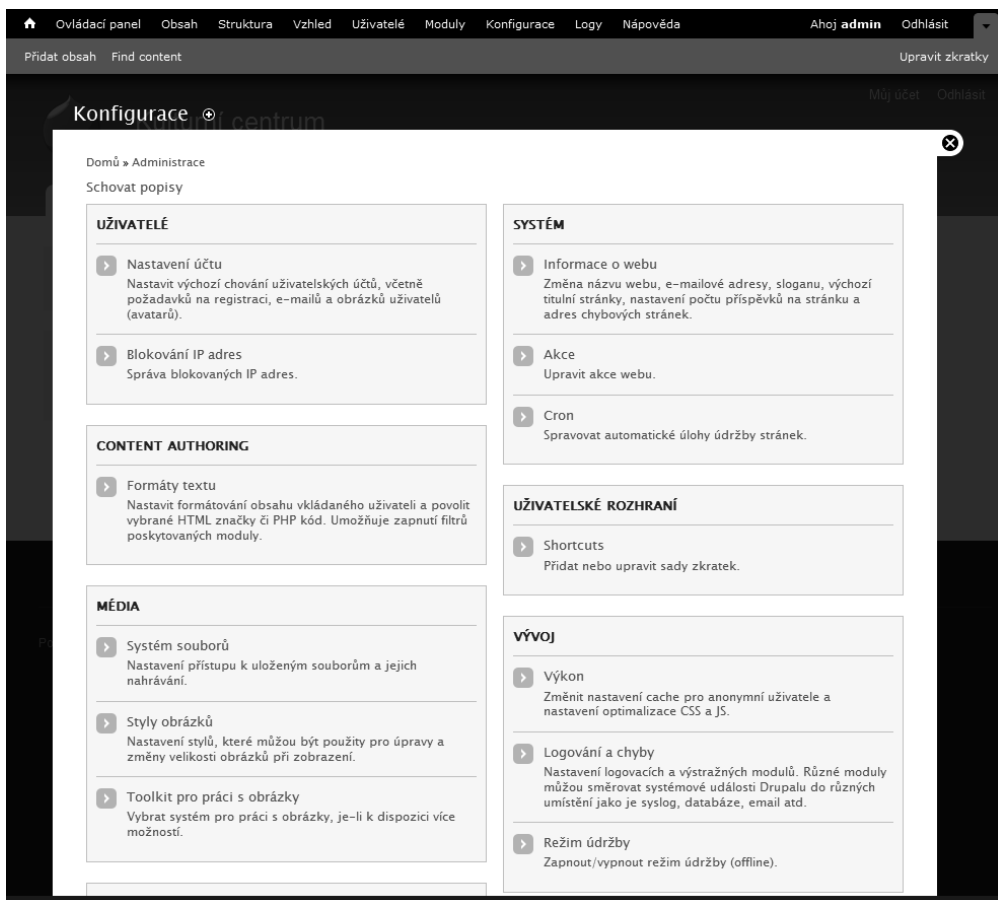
Ovládací panel Obsah Struktura Vzhled Uživatelé Moduly Konfigurace Logy Nápověda Ahoj **admin** Odhlásit

Přidat obsah Find content Upravit zkratky

Konfigurace

Kulturní centrum

Můj účet Odhlásit

Domů » Administrace

Schovat popisy

UŽIVATELÉ

Nastavení účtu
Nastavit výchozí chování uživatelských účtů, včetně požadavků na registraci, e-mailů a obrázků uživatelů (avatarů).

Blokování IP adres
Správa blokovaných IP adres.

CONTENT AUTHORING

Formáty textu
Nastavit formátování obsahu vkládaného uživateli a povolit vybrané HTML značky či PHP kód. Umožňuje zapnutí filtrů poskytovaných moduly.

MÉDIA

Systém souborů
Nastavení přístupu k uloženým souborům a jejich nahrávání.

Styly obrázků
Nastavení stylů, které můžou být použity pro úpravy a změny velikosti obrázků při zobrazení.

Toolkit pro práci s obrázky
Vybrat systém pro práci s obrázky, je-li k dispozici více možností.

SYSTÉM

Informace o webu
Změna názvu webu, e-mailové adresy, sloganu, výchozí titulní stránky, nastavení počtu příspěvků na stránku a adres chybových stránek.

Akce
Upravit akce webu.

Cron
Spravovat automatické úlohy údržby stránek.

UŽIVATELSKÉ ROZHRANÍ

Shortcuts
Přidat nebo upravit sady zkratek.

VÝVOJ

Výkon
Změnit nastavení cache pro anonymní uživatele a nastavení optimalizace CSS a JS.

Logování a chyby
Nastavení logovacích a výstražných modulů. Různé moduly můžou směrovat systémové události Drupalu do různých umístění jako je syslog, databáze, email atd.

Režim údržby
Zapnout/vypnout režim údržby (offline).